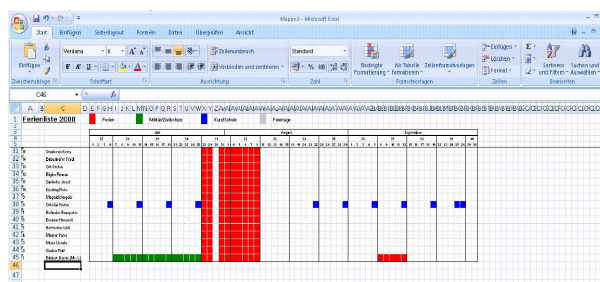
Mappe3 - Microsoft Excel

Start | Einfügen | Seitenlayout | Formeln | Daten | Überprüfen | Ansicht

Einfügen | Verdana | 8 | Zeilenumbruch | Standard | Bedingte Formatierung | Als Tabelle formatieren | Zellenformatvorlagen | Einfügen | Löschen | Format | Sortieren und Filtern | Suchen und Auswählen

Zwischenablage | Schriftart | Ausrichtung | Zahl | Formatvorlagen | Zellen | Bearbeiten

C46

Ferienliste 2008 | Ferien | Militär/Zivilschutz | Kurs/Schule | Feiertage

Juli | August | September

Disaboni Keta
Ddodo'v Fred
Ott Dicha
Bigle Renne
Gollato Josef
Kristing Reto
Wagdi Angela
Dinelu Pietro
Refecio Benjamin
Benzme Hasandi
Huhmidar Lidi
Meier Peter
Meier Ursula
Gruber Ralf
Bäcker Doris (Mo U)